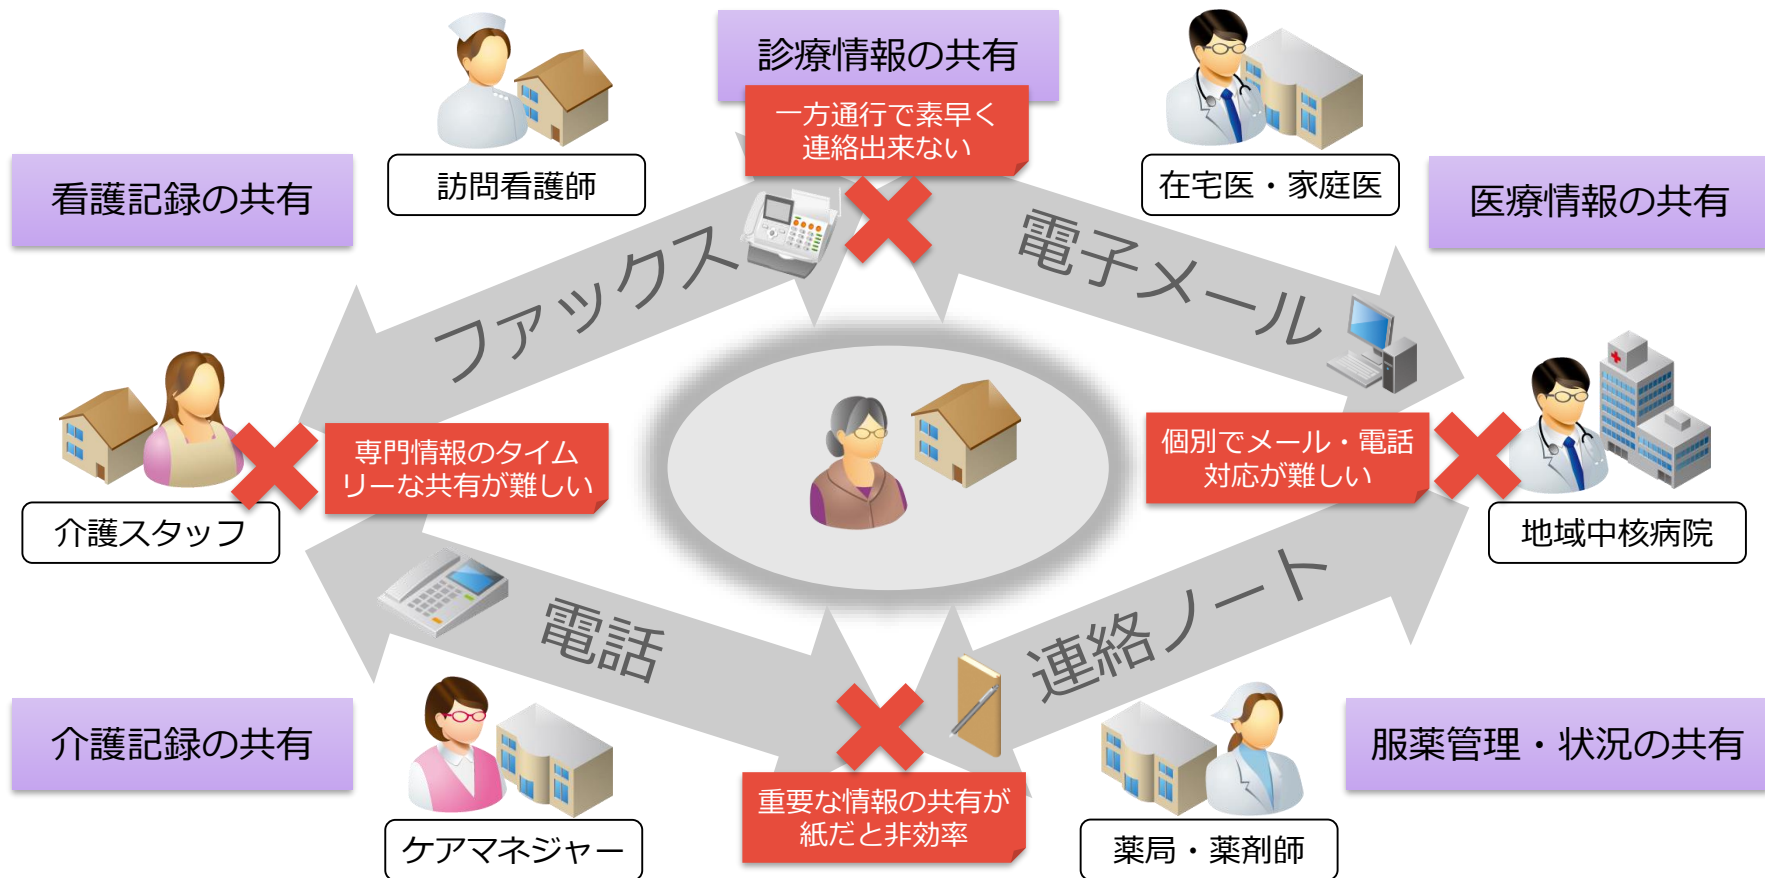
診療情報の共有

一方通行で素早く連絡出来ない

訪問看護師

在宅医・家庭医

看護記録の共有

医療情報の共有

ファックス

電子メール

専門情報のタイムリーな共有が難しい

個別でメール・電話対応が難しい

介護スタッフ

地域中核病院

電話

連絡ノート

介護記録の共有

服薬管理・状況の共有

重要な情報の共有が紙だと非効率

ケアマネジャー

薬局・薬剤師